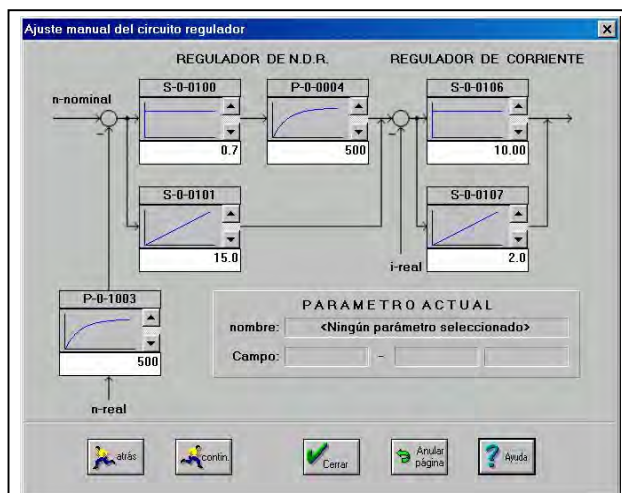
Ajuste manual del circuito regulador

REGULADOR DE N.D.R.

REGULADOR DE CORRIENTE

n-nominal

S-0-0100

0.7

P-0-0004

500

S-0-0106

10.00

S-0-0101

15.0

S-0-0107

2.0

i-real

P-0-1003

500

n-real

PARAMETRO ACTUAL

nombre: <Ningún parámetro seleccionado>

Campo: –

atrás

contin.

Cerrar

Anular página

Ayuda